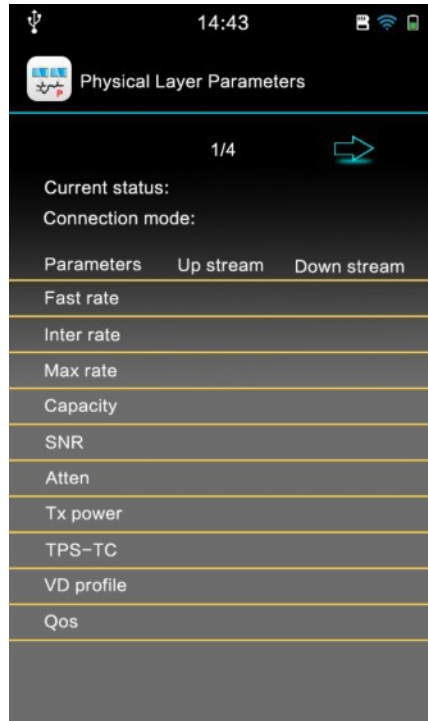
14:43

Physical Layer Parameters

1/4

Current status:

Connection mode:

| Parameters | Up stream | Down stream |
|---|---|---|
| Fast rate | | |
| Inter rate | | |
| Max rate | | |
| Capacity | | |
| SNR | | |
| Atten | | |
| Tx power | | |
| TPS-TC | | |
| VD profile | | |
| Qos | | |